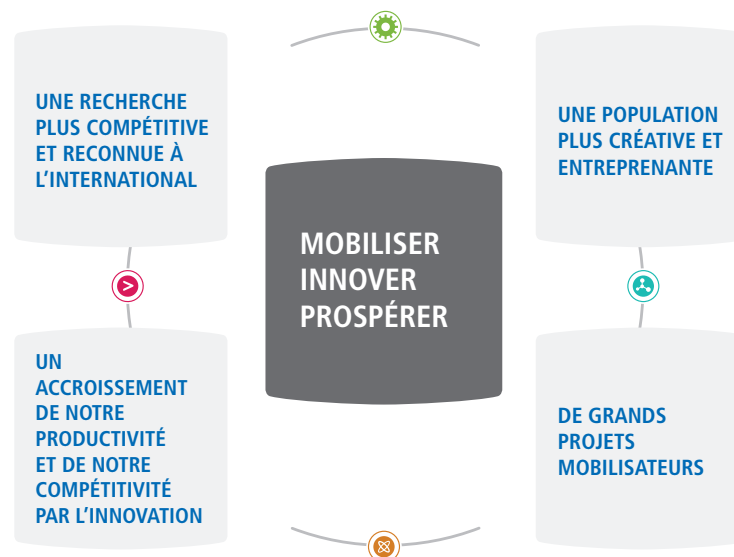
UNE RECHERCHE PLUS COMPÉTITIVE ET RECONNUE À L'INTERNATIONAL

UNE POPULATION PLUS CRÉATIVE ET ENTREPRENANTE

MOBILISER
INNOVER
PROSPÉRER

UN ACCROISSEMENT DE NOTRE PRODUCTIVITÉ ET DE NOTRE COMPÉTITIVITÉ PAR L'INNOVATION

DE GRANDS PROJETS MOBILISATEURS